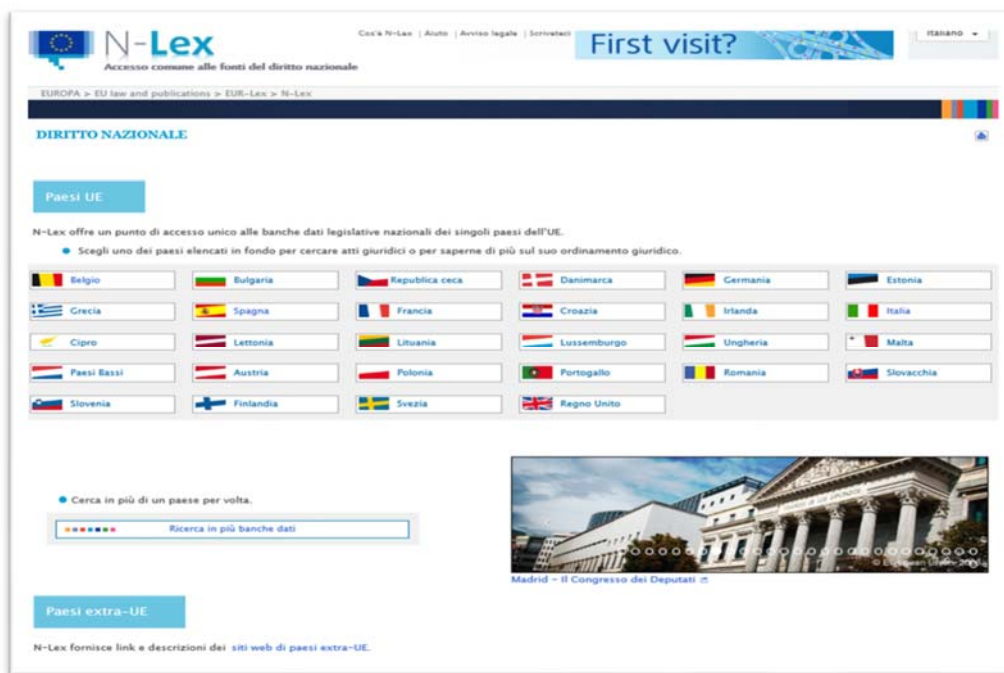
N-Lex
Accesso comune alle fonti del diritto nazionale

Cos'è N-Lex | Aiuto | Avviso legale | Scriveteci

First visit?

Italiano

EUROPA > EU law and publications > EUR-Lex > N-Lex

DIRITTO NAZIONALE

Paesi UE

N-Lex offre un punto di accesso unico alle banche dati legislative nazionali dei singoli paesi dell'UE.

Scegli uno dei paesi elencati in fondo per cercare atti giuridici o per saperne di più sul suo ordinamento giuridico.

| | | | | | |
|---|---|---|---|---|---|
| Belgio | Bulgaria | Republica ceca | Danimarca | Germania | Estonia |
| Grecia | Spagna | Francia | Croazia | Irlanda | Italia |
| Cipro | Lettonia | Lituania | Lussemburgo | Ungheria | Malta |
| Paesi Bassi | Austria | Polonia | Portogallo | Romania | Slovacchia |
| Slovenia | Finlandia | Svezia | Regno Unito | | |

Cerca in più di un paese per volta.

Ricerca in più banche dati

Madrid - Il Congresso dei Deputati

Paesi extra-UE

N-Lex fornisce link e descrizioni dei siti web di paesi extra-UE.